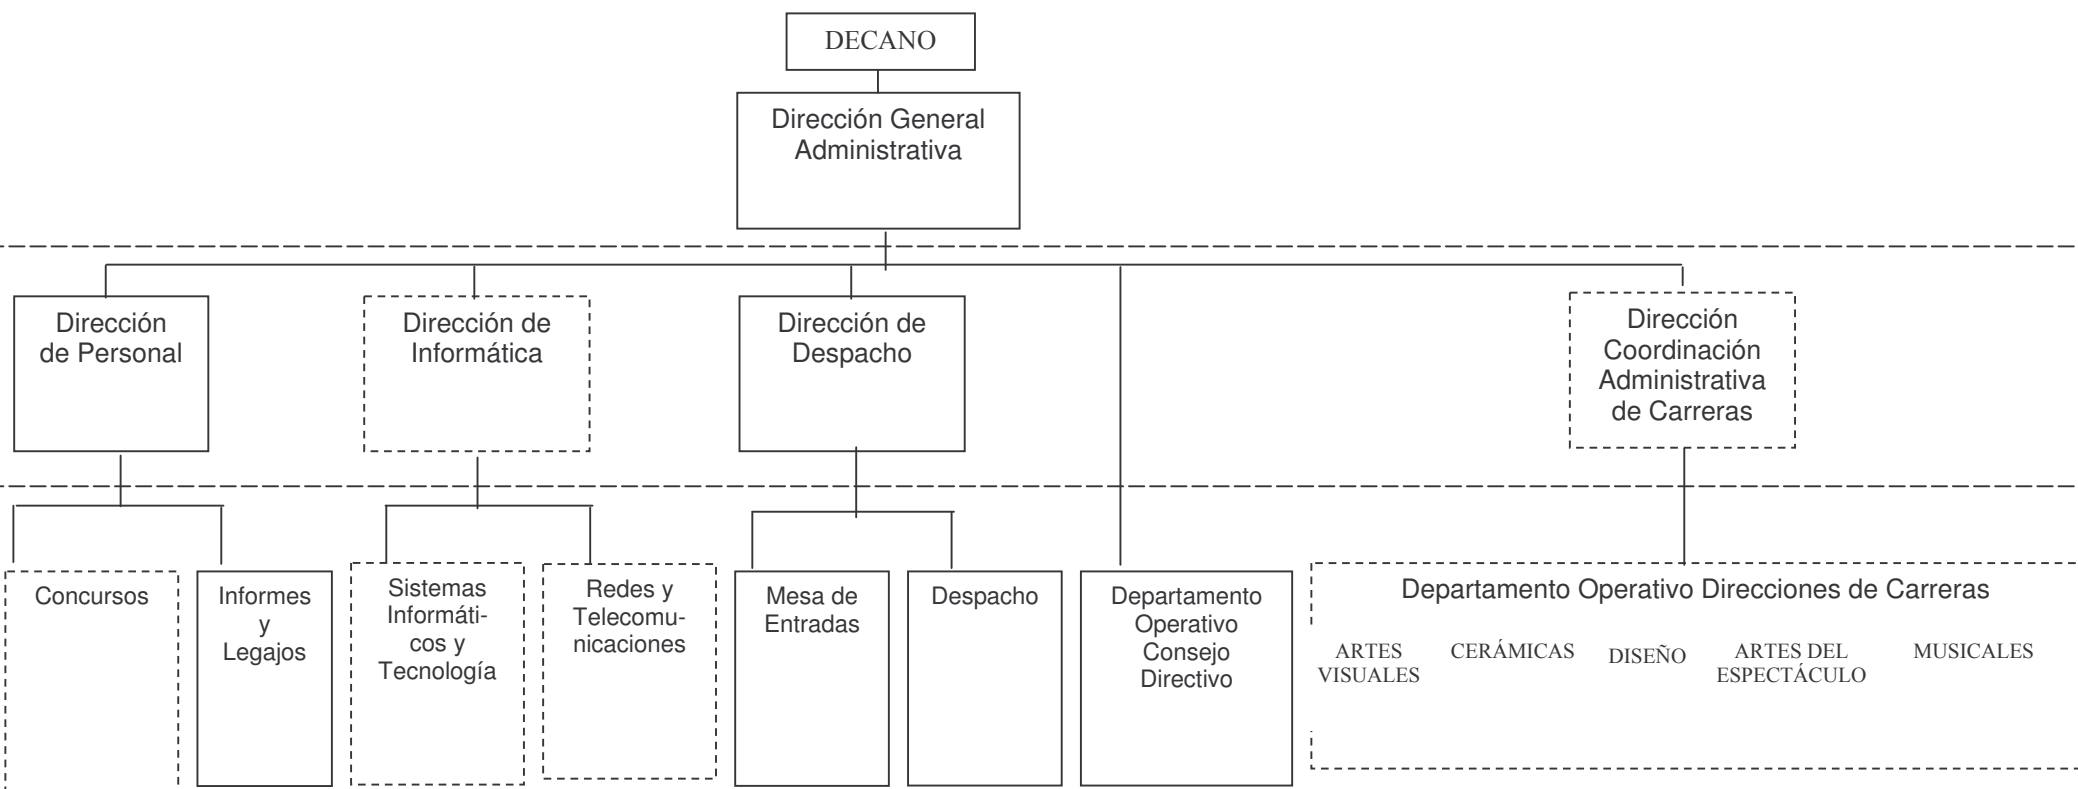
DECANO

Dirección General Administrativa

Dirección de Personal

Dirección de Informática

Dirección de Despacho

Dirección Coordinación Administrativa de Carreras

Concursos

Informes y Legajos

Sistemas Informáticos y Tecnología

Redes y Telecomunicaciones

Mesa de Entradas

Despacho

Departamento Operativo Consejo Directivo

Departamento Operativo Direcciones de Carreras

ARTES VISUALES

CERÁMICAS

DISEÑO

ARTES DEL ESPECTÁCULO

MUSICALES